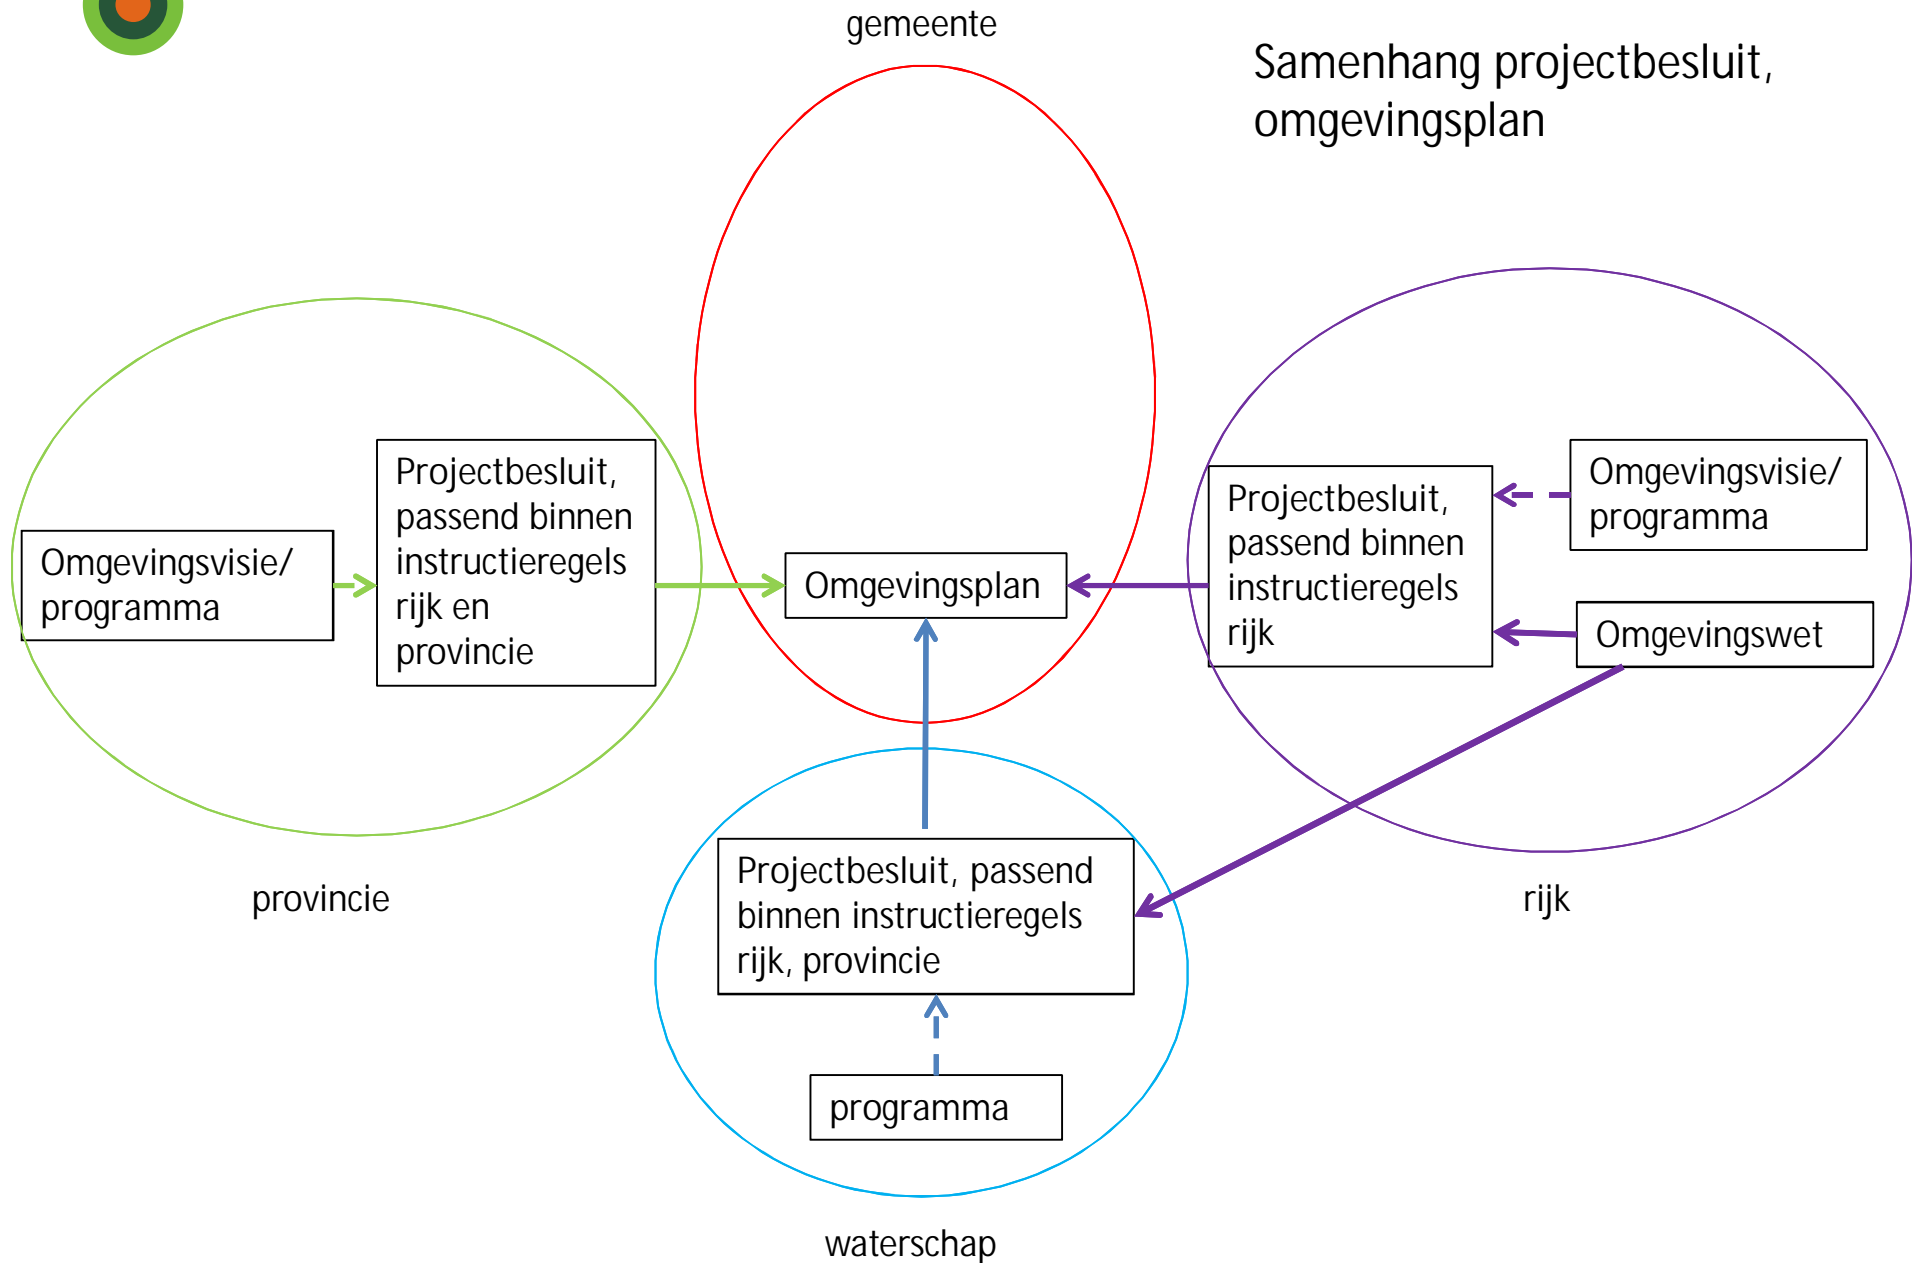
gemeente

Samenhang projectbesluit, omgevingsplan

Omgevingsvisie/ programma

Projectbesluit, passend binnen instructieregels rijk en provincie

Omgevingsplan

Projectbesluit, passend binnen instructieregels rijk

Omgevingsvisie/ programma

Omgevingswet

provincie

Projectbesluit, passend binnen instructieregels rijk, provincie

rijk

programma

waterschap